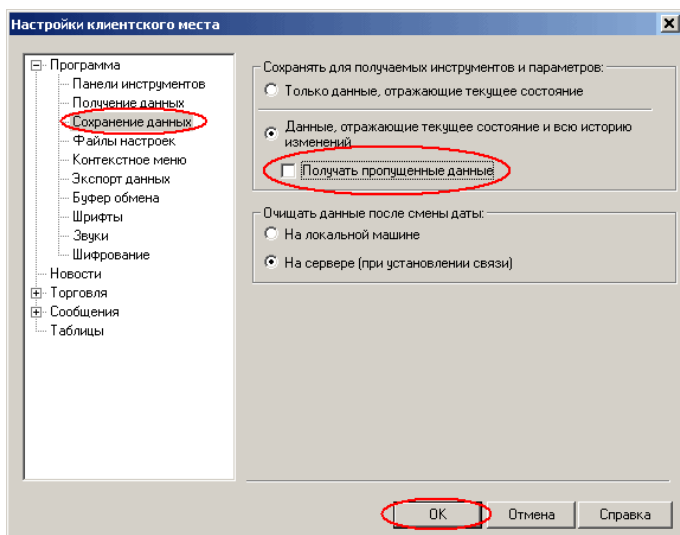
Настройки клиентского места

Программа
Панели инструментов
Получение данных
Сохранение данных
Файлы настроек
Контекстное меню
Экспорт данных
Буфер обмена
Шрифты
Звуки
Шифрование
Новости
Торговля
Сообщения
Таблицы

Сохранять для получаемых инструментов и параметров:
Только данные, отражающие текущее состояние
Данные, отражающие текущее состояние и всю историю изменений
Получать пропущенные данные

Очищать данные после смены даты:
На локальной машине
На сервере (при установлении связи)

OK
Отмена
Справка